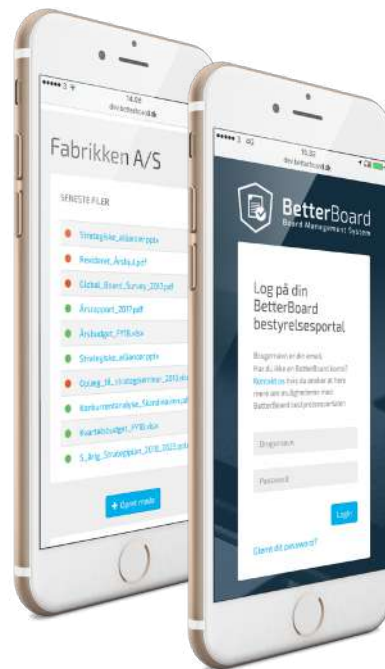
Fabrikken A/S

SENESTE FILER

Strategiske_alliancer.pptx

Revideret_Årsbud.pdf

Global_Board_Survey_2017.pdf

Årsrapport_2017.pdf

Årsbudget_FY18.xlsx

Strategiske_alliancer.pptx

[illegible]

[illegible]

Kvartalsbudget_FY18.xlsx

5_årig_Strategiplan_2018_2023.xlsx

+ Opret møde

BetterBoard
Board Management System

Log på din BetterBoard bestyrelsesportal

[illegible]

Brugernavn

Password

Login

Glemt dit password?